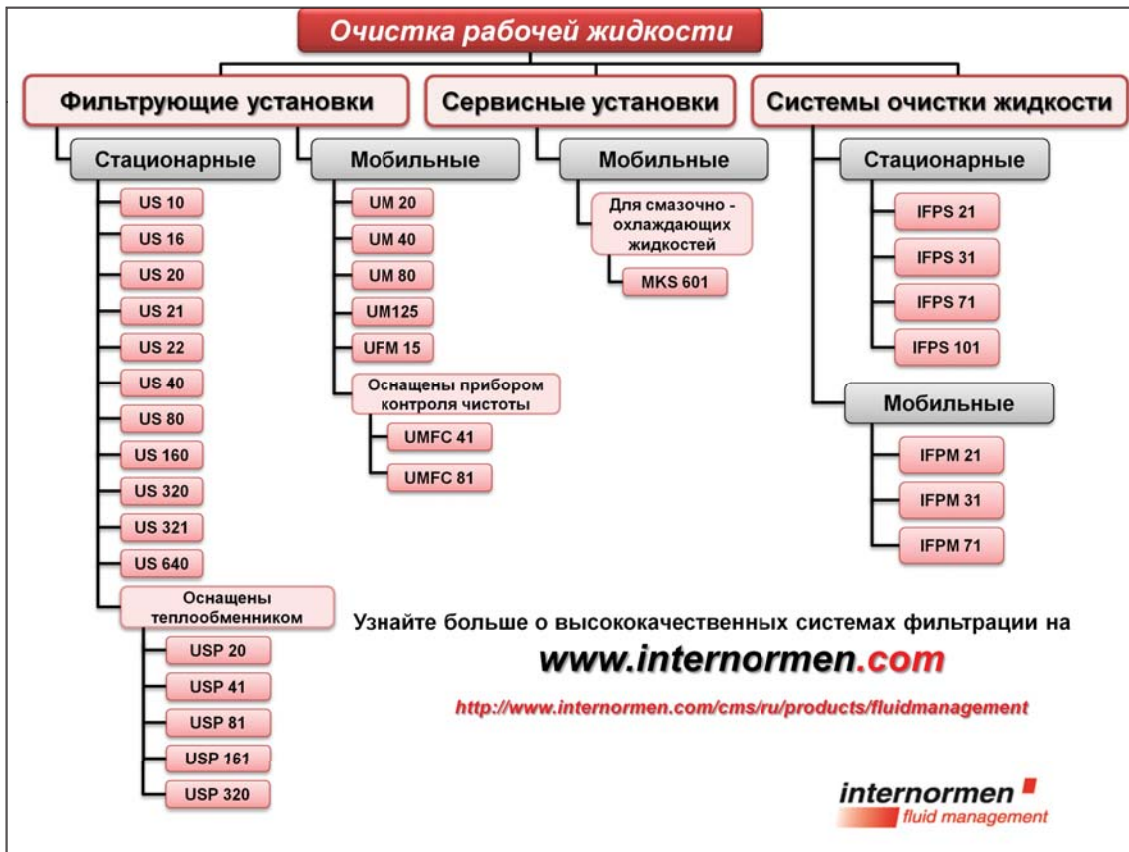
Очистка рабочей жидкости

Фильтрующие установки

Стационарные

US 10
US 16
US 20
US 21
US 22
US 40
US 80
US 160
US 320
US 321
US 640

Оснащены теплообменником

USP 20
USP 41
USP 81
USP 161
USP 320

Мобильные

UM 20
UM 40
UM 80
UM125
UFM 15

Оснащены прибором контроля чистоты

UMFC 41
UMFC 81

Сервисные установки

Мобильные

Для смазочно - охлаждающих жидкостей

MKS 601

Системы очистки жидкости

Стационарные

IFPS 21
IFPS 31
IFPS 71
IFPS 101

Мобильные

IFPM 21
IFPM 31
IFPM 71

Узнайте больше о высококачественных системах фильтрации на

www.internormen.com

http://www.internormen.com/cms/ru/products/fluidmanagement

internormen
fluid management